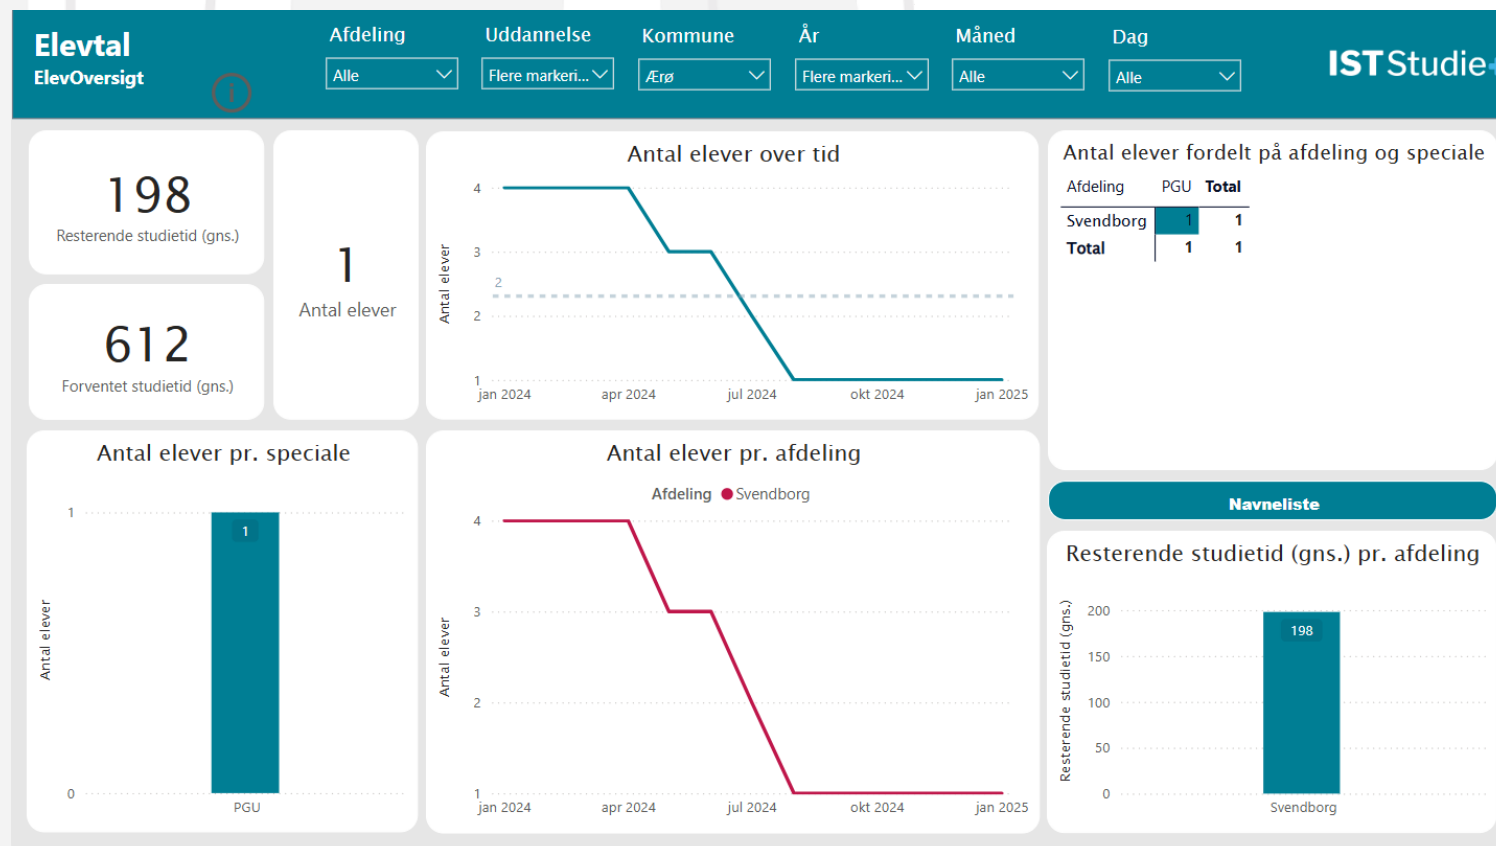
Elevtal
ElevOversigt

Afdeling
Alle

Uddannelse
Flere markeri...

Kommune
Ærø

År
Flere markeri...

Måned
Alle

Dag
Alle

IST Studie

198
Resterende studietid (gns.)

612
Forventet studietid (gns.)

1
Antal elever

Antal elever over tid
Antal elever
4
3
2
2
1
jan 2024 apr 2024 jul 2024 okt 2024 jan 2025

Antal elever fordelt på afdeling og speciale

| Afdeling | PGU | Total |
|---|---|---|
| Svendborg | 1 | 1 |
| Total | 1 | 1 |

Navneliste

Antal elever pr. speciale
Antal elever
1
0
1
PGU

Antal elever pr. afdeling
Afdeling ● Svendborg
Antal elever
4
3
2
1
jan 2024 apr 2024 jul 2024 okt 2024 jan 2025

Resterende studietid (gns.) pr. afdeling
Resterende studietid (gns.)
200
150
100
50
0
198
Svendborg